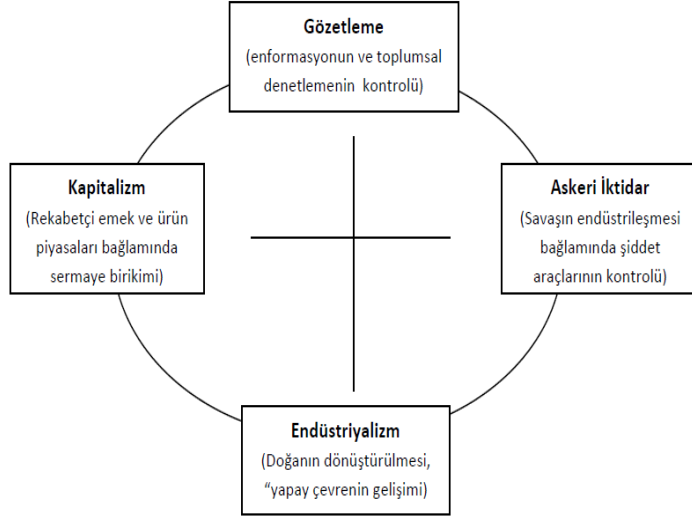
Gözetleme
(enformasyonun ve toplumsal denetlemenin kontrolü)

Kapitalizm
(Rekabetçi emek ve ürün piyasaları bağlamında sermaye birikimi)

Askeri İktidar
(Savaşın endüstrileşmesi bağlamında şiddet araçlarının kontrolü)

Endüstriyalizm
(Doğanın dönüştürülmesi, "yapay çevrenin gelişimi)